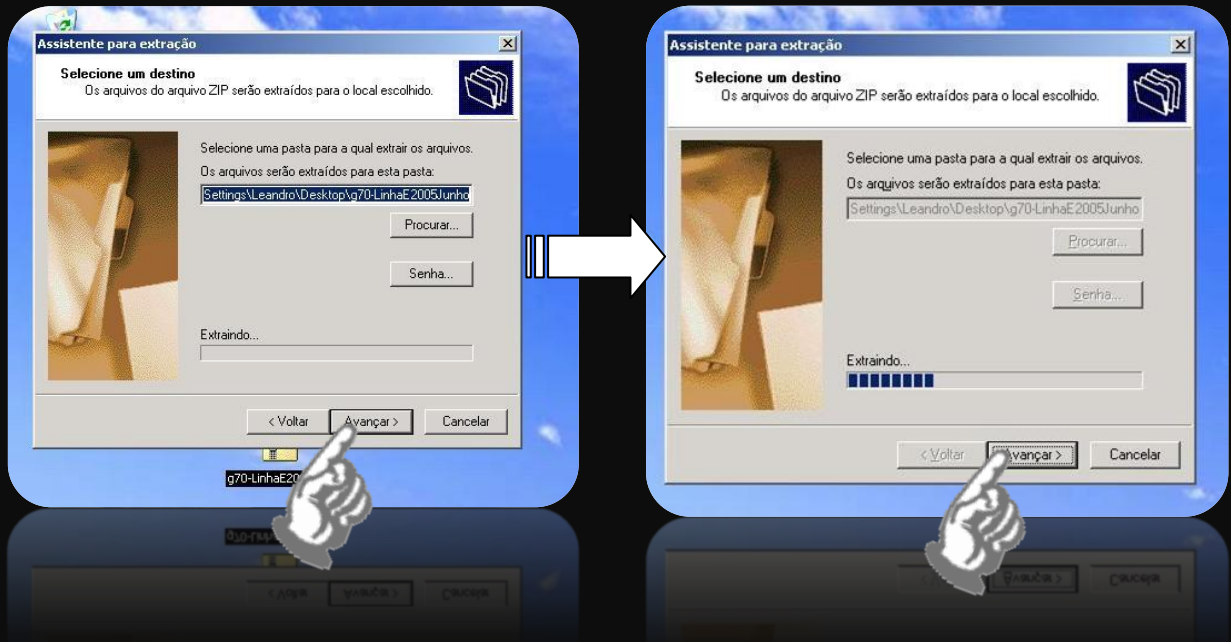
Assistente para extração

Selecione um destino
Os arquivos do arquivo ZIP serão extraídos para o local escolhido.

Selecione uma pasta para a qual extrair os arquivos.
Os arquivos serão extraídos para esta pasta:
Settings\Leandro\Desktop\g70-LinhaE2005Junho

Procurar...

Senha...

Extraindo...

< Voltar
Avançar >
Cancelar

g70-LinhaE20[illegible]

Assistente para extração

Selecione um destino
Os arquivos do arquivo ZIP serão extraídos para o local escolhido.

Selecione uma pasta para a qual extrair os arquivos.
Os arquivos serão extraídos para esta pasta:
Settings\Leandro\Desktop\g70-LinhaE2005Junho

Procurar...

Senha...

Extraindo...

< Voltar
Avançar >
Cancelar